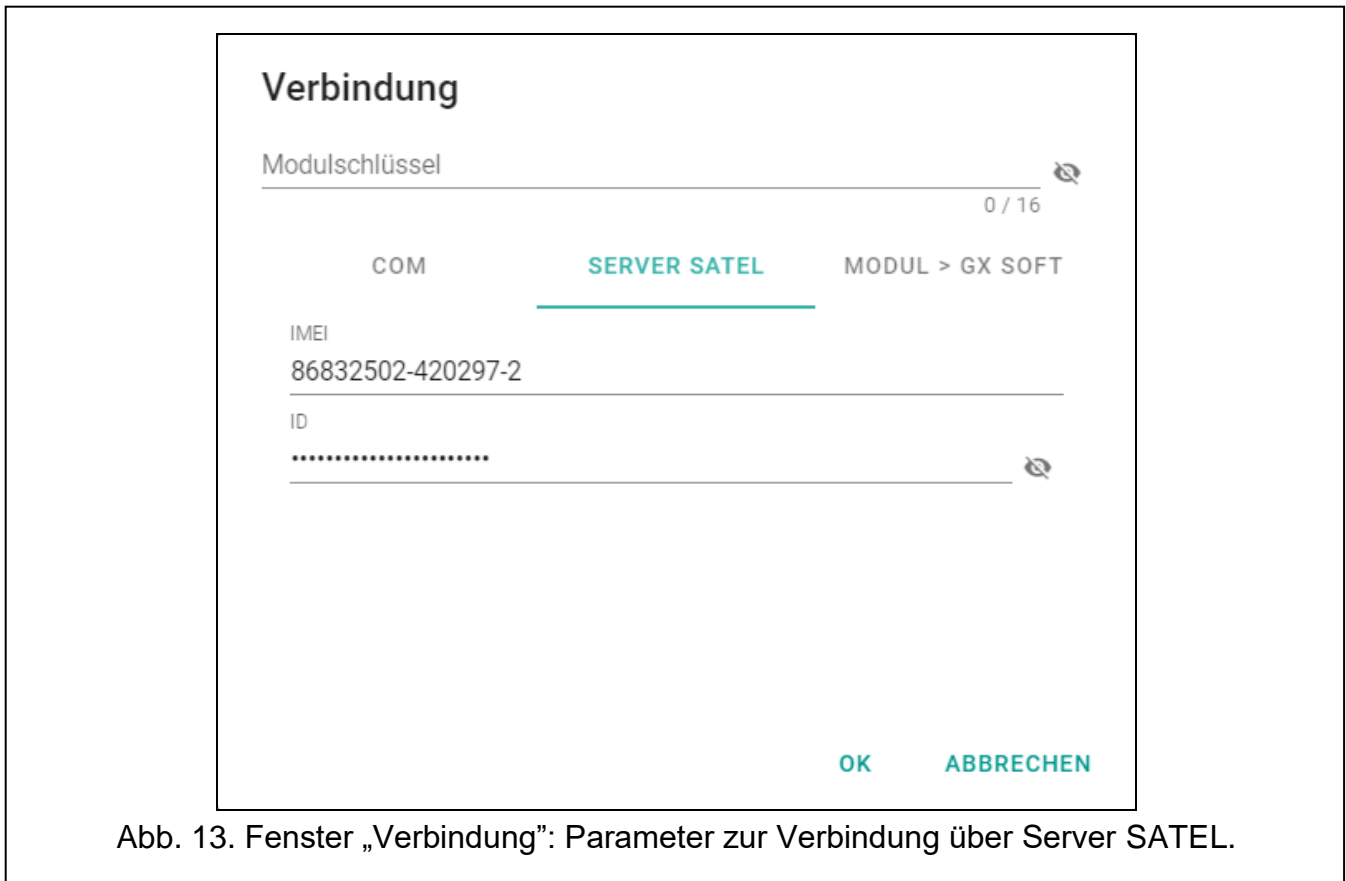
Verbindung

Modulschlüssel

0 / 16

COM SERVER SATEL MODUL > GX SOFT

IMEI
86832502-420297-2

ID
••••••••••••••••••••••••

OK ABBRECHEN

Abb. 13. Fenster „Verbindung": Parameter zur Verbindung über Server SATEL.